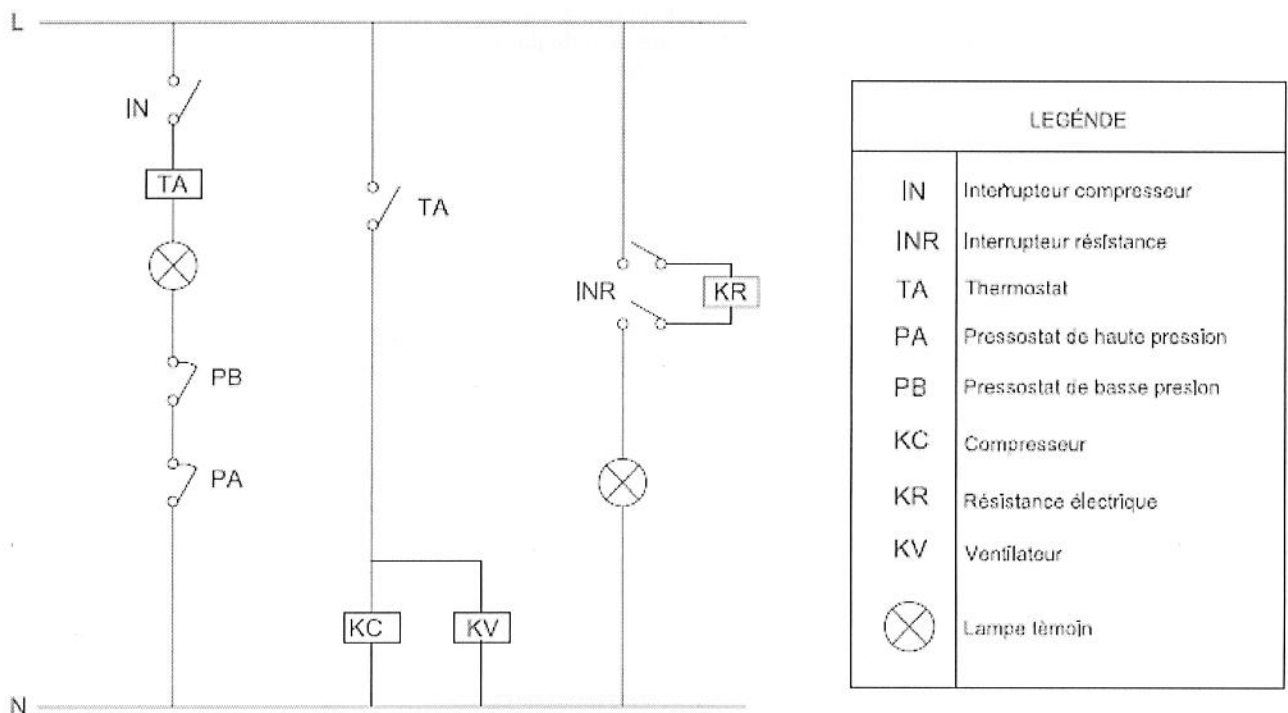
L

IN

TA

TA

INR

KR

PB

PA

KC

KV

N

| LEGÉNDE | |
|---|---|
| IN | Interrupteur compresseur |
| INR | Interrupteur résistance |
| TA | Thermostat |
| PA | Pressostat de haute pression |
| PB | Pressostat de basse presion |
| KC | Compresseur |
| KR | Résistance électrique |
| KV | Ventilateur |
| ⊗ | Lampe témoin |